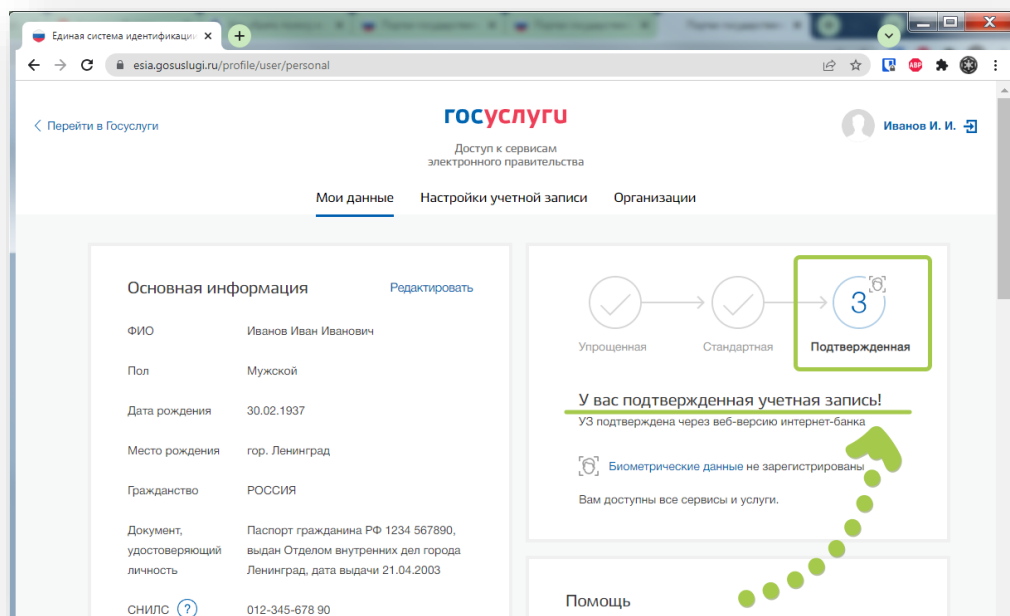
Единая система идентификаци

esia.gosuslugi.ru/profile/user/personal

Перейти в Госуслуги

госуслуги
Доступ к сервисам электронного правительства

Иванов И. И.

Мои данные Настройки учетной записи Организации

Основная информация Редактировать

| ФИО | Иванов Иван Иванович |
|---|---|
| Пол | Мужской |
| Дата рождения | 30.02.1937 |
| Место рождения | гор. Ленинград |
| Гражданство | РОССИЯ |
| Документ, удостоверяющий личность | Паспорт гражданина РФ 1234 567890, выдан Отделом внутренних дел города Ленинград, дата выдачи 21.04.2003 |
| СНИЛС ? | 012-345-678 90 |

Упрощенная Стандартная 3 Подтвержденная

У вас подтвержденная учетная запись!
УЗ подтверждена через веб-версию интернет-банка

Биометрические данные не зарегистрированы

Вам доступны все сервисы и услуги.

Помощь